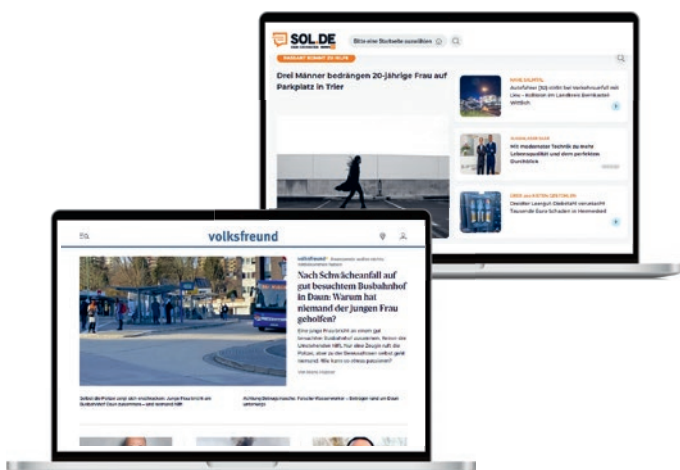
SOL.DE

Bitte eine Stadt auswählen

PASSANT KOMMT ZU HILFE

Drei Männer bedrängen 20-jährige Frau auf Parkplatz in Trier

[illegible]

Autofahrer (53) stirbt bei Verkehrsunfall mit Lkw – Kollision im Landkreis Bernkastel-Wittlich

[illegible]

Mit modernster Technik zu mehr Lebensqualität und dem perfekten Durchblick

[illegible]

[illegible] verursacht tausende Euro Schaden in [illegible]

volksfreund

volksfreund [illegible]

Nach Schwächeanfall auf gut besuchtem Busbahnhof in Daun: Warum hat niemand der jungen Frau geholfen?

Eine junge Frau bricht an einem gut besuchten Busbahnhof zusammen. Keiner der Umstehenden hilft. Nur eine Zeugin ruft die Polizei, aber zu der Bewusstlosen selbst geht niemand. Wie kann so etwas passieren?

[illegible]

Selbst die Polizei zeigt sich erschüttert: Junge Frau bricht am Busbahnhof Daun zusammen – und niemand hilft

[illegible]